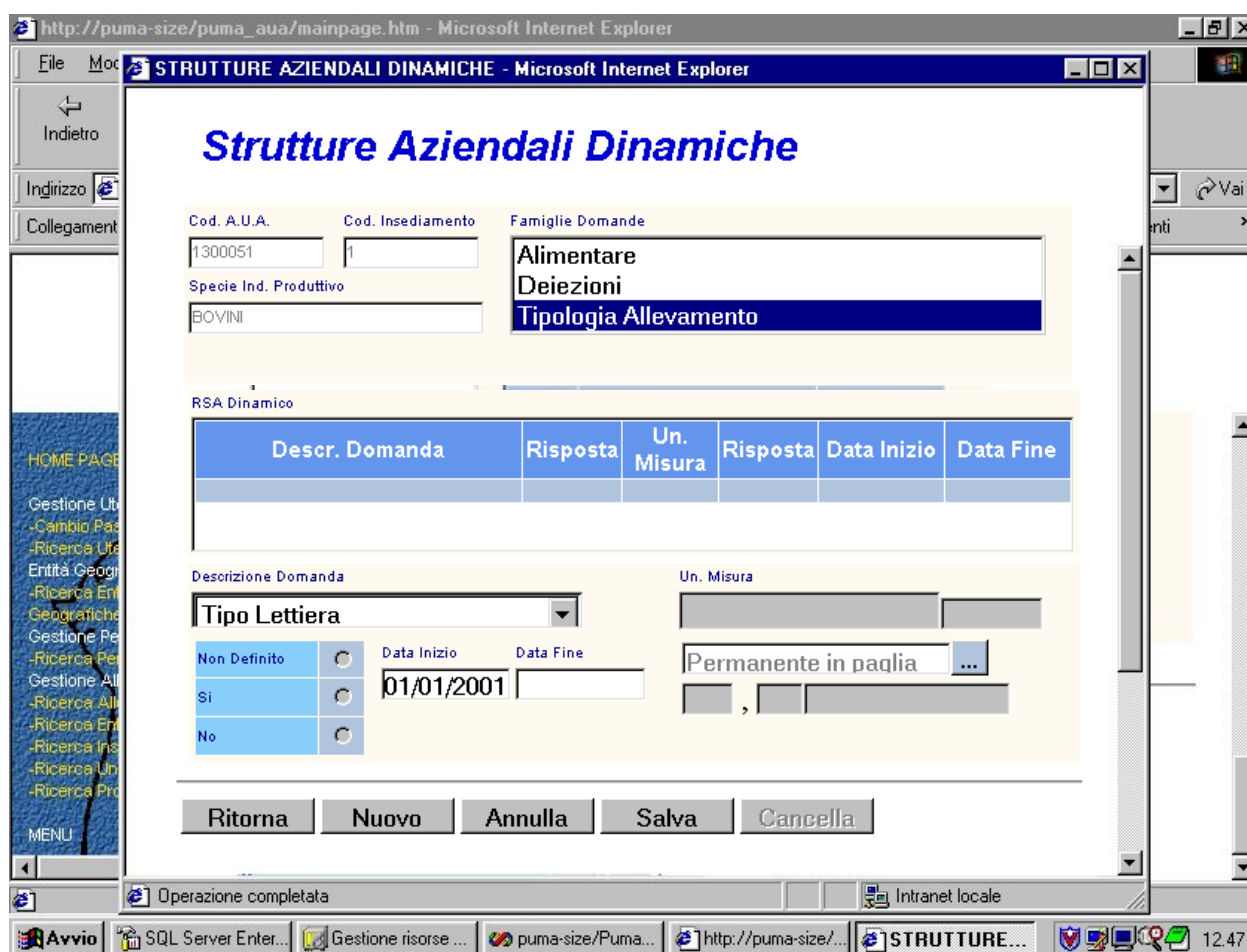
http://puma-size/puma_aua/mainpage.htm - Microsoft Internet Explorer

File Mod

Indietro

Indirizzo

Vai

Collegament

nti

HOME PAGE

Gestione Ut
-Cambio Pa
-Ricerca Ut
Entità Geogr
-Ricerca En
Geografiche
Gestione Pe
-Ricerca Pe
Gestione Al
-Ricerca All
-Ricerca En
-Ricerca Ins
-Ricerca Un
-Ricerca Pro

MENU

STRUTTURE AZIENDALI DINAMICHE - Microsoft Internet Explorer

Strutture Aziendali Dinamiche

Cod. A.U.A.
1300051

Cod. Insediamento
1

Famiglie Domande
Alimentare
Deiezioni
Tipologia Allevamento

Specie Ind. Produttivo
BOVINI

RSA Dinamico

| Descr. Domanda | Risposta | Un. Misura | Risposta | Data Inizio | Data Fine |
|---|---|---|---|---|---|
| | | | | | |

Descrizione Domanda
Tipo Lettiera

Un. Misura

Non Definito
Si
No

Data Inizio
01/01/2001

Data Fine

Permanente in paglia

...

,

Ritorna Nuovo Annulla Salva Cancella

Operazione completata

Intranet locale

Avvio SQL Server Enter... Gestione risorse ... puma-size/Puma... http://puma-size/... STRUTTURE... 12.47